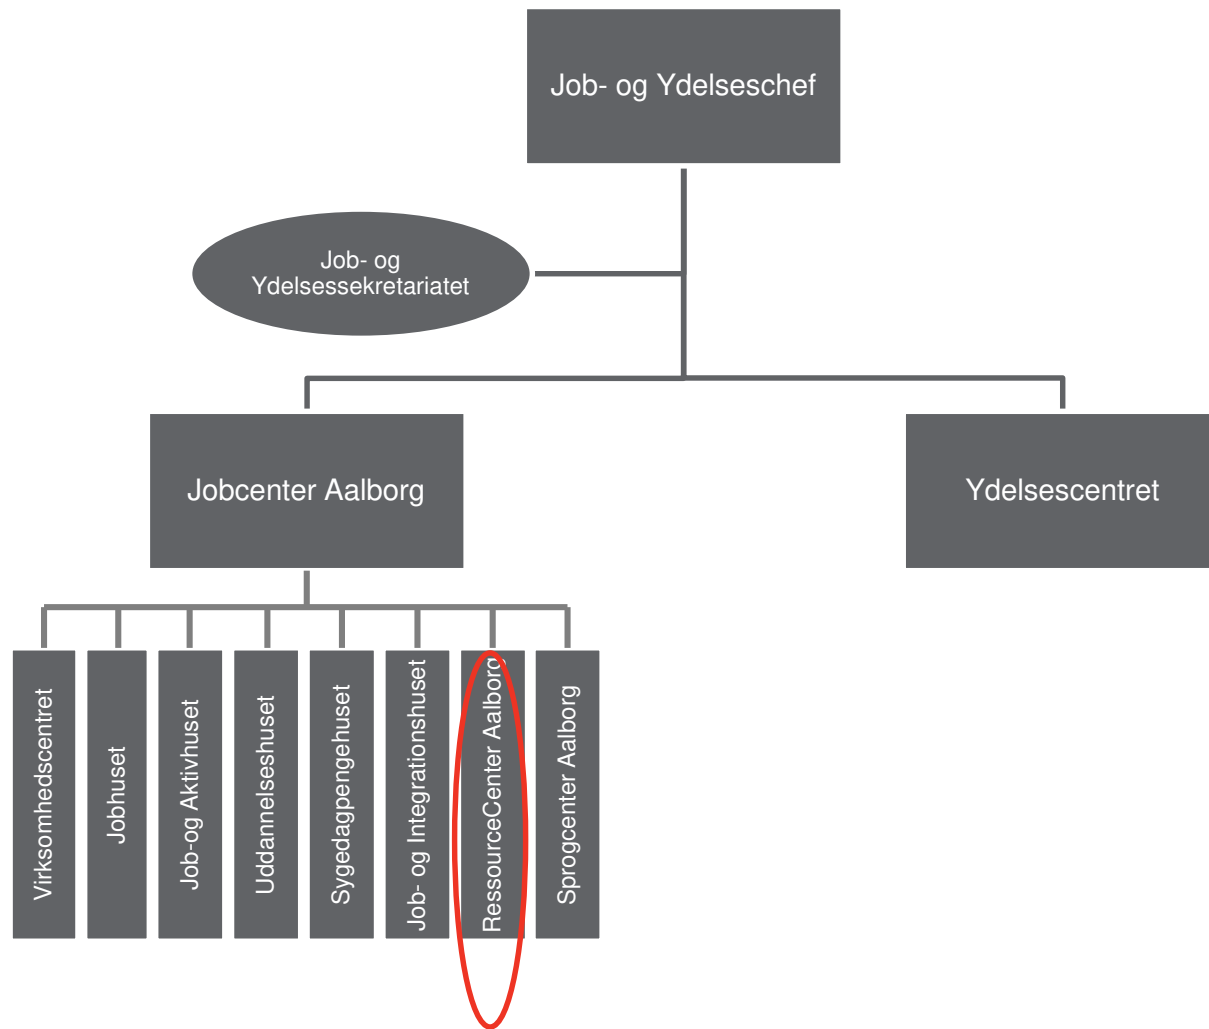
Job- og Ydelseschef

Job- og Ydelsessekretariatet

Jobcenter Aalborg

Ydelsescentret

Virksomhedscentret

Jobhuset

Job-og Aktivhuset

Uddannelseshuset

Sygedagpengehuset

Job- og Integrationshuset

RessourceCenter Aalborg

Sprogcenter Aalborg